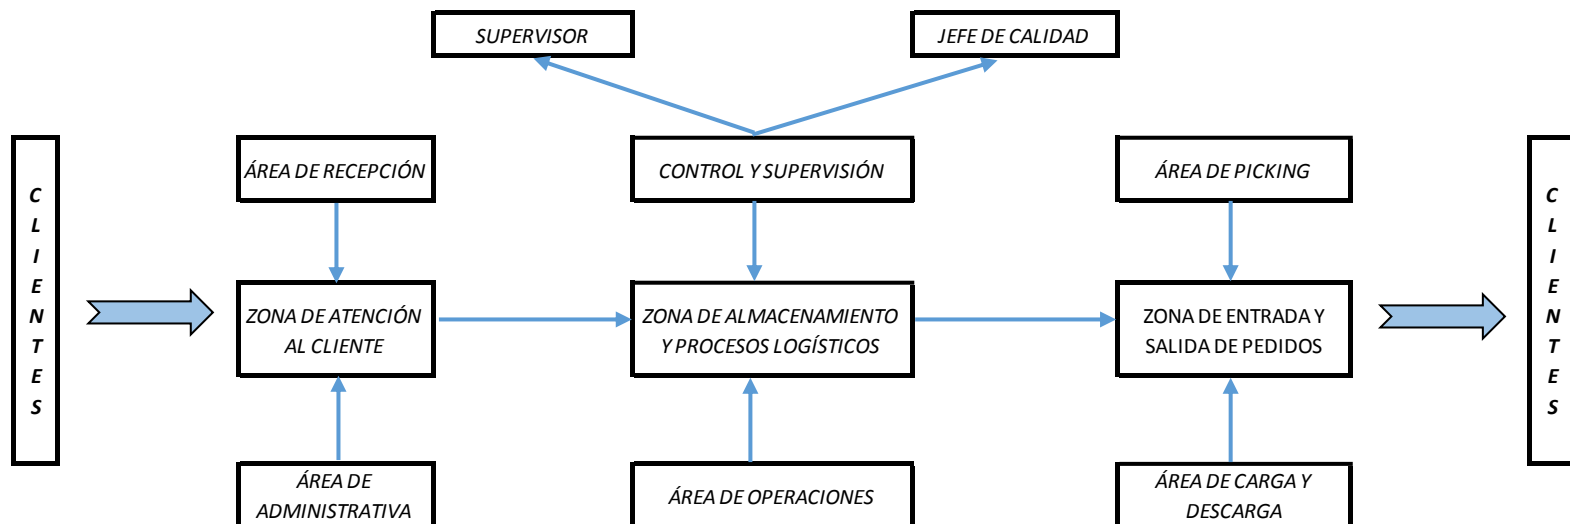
SUPERVISOR

JEFE DE CALIDAD

CLIENTES

ÁREA DE RECEPCIÓN

CONTROL Y SUPERVISIÓN

ÁREA DE PICKING

CLIENTES

ZONA DE ATENCIÓN AL CLIENTE

ZONA DE ALMACENAMIENTO Y PROCESOS LOGÍSTICOS

ZONA DE ENTRADA Y SALIDA DE PEDIDOS

ÁREA DE ADMINISTRATIVA

ÁREA DE OPERACIONES

ÁREA DE CARGA Y DESCARGA